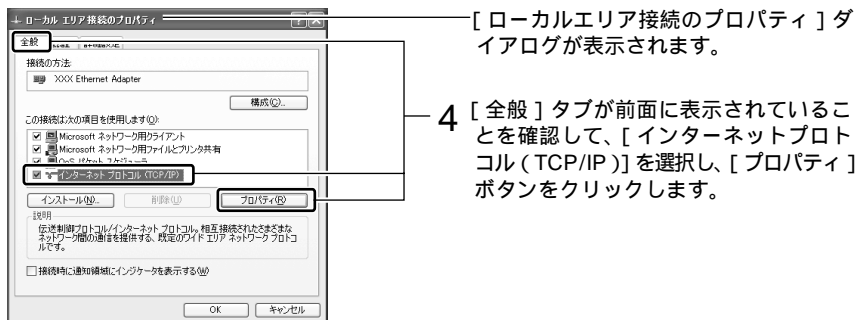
ローカル エリア接続のプロパティ

全般 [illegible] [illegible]

接続の方法:

XXX Ethernet Adapter

構成(C)...

この接続は次の項目を使用します(O):

Microsoft ネットワーク用クライアント

Microsoft ネットワーク用ファイルとプリンタ共有

QoS パケット スケジューラ

インターネット プロトコル (TCP/IP)

インストール(N)... 削除(U) プロパティ(R)

説明

伝送制御プロトコル/インターネット プロトコル。相互接続されたさまざまなネットワーク間の通信を提供する、既定のワイド エリア ネットワーク プロトコルです。

接続時に通知領域にインジケータを表示する(W)

OK キャンセル

[ ローカルエリア接続のプロパティ ] ダイアログが表示されます。

4 [ 全般 ] タブが前面に表示されていることを確認して、[ インターネットプロトコル ( TCP/IP )] を選択し、[ プロパティ ] ボタンをクリックします。